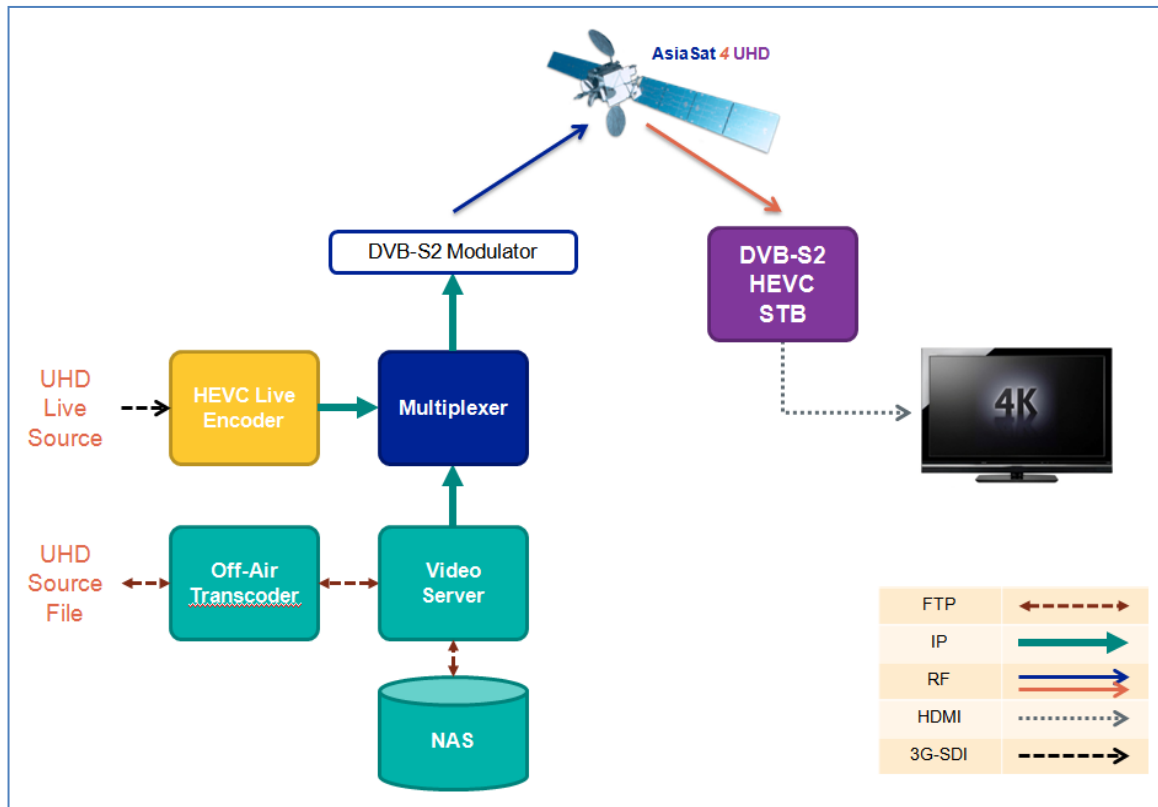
AsiaSat 4 UHD

DVB-S2 Modulator

DVB-S2 HEVC STB

UHD Live Source

HEVC Live Encoder

Multiplexer

4K

UHD Source File

Off-Air Transcoder

Video Server

NAS

| FTP | |
|---|---|
| IP | |
| RF | |
| HDMI | |
| 3G-SDI | |